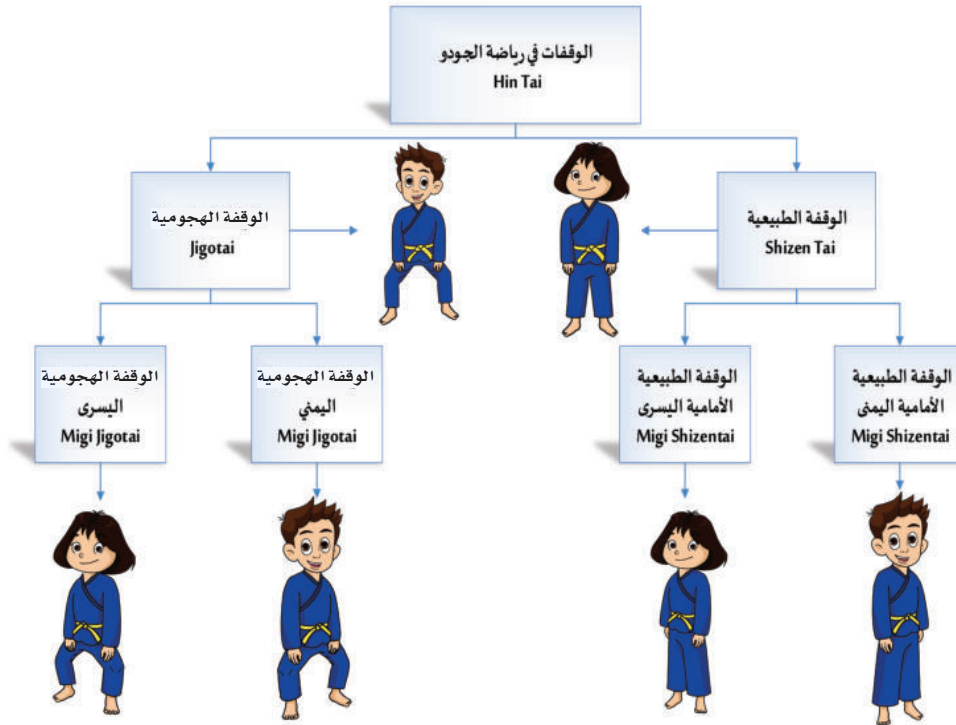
الوقفات في رياضة الجودو
Hin Tai

الوقفة الهجومية
Jigotai

الوقفة الطبيعية
Shizen Tai

الوقفة الهجومية
اليسرى
Migi Jigotai

الوقفة الهجومية
اليمني
Migi Jigotai

الوقفة الطبيعية
الأمامية اليسرى
Migi Shizentai

الوقفة الطبيعية
الأمامية اليمنى
Migi Shizentai